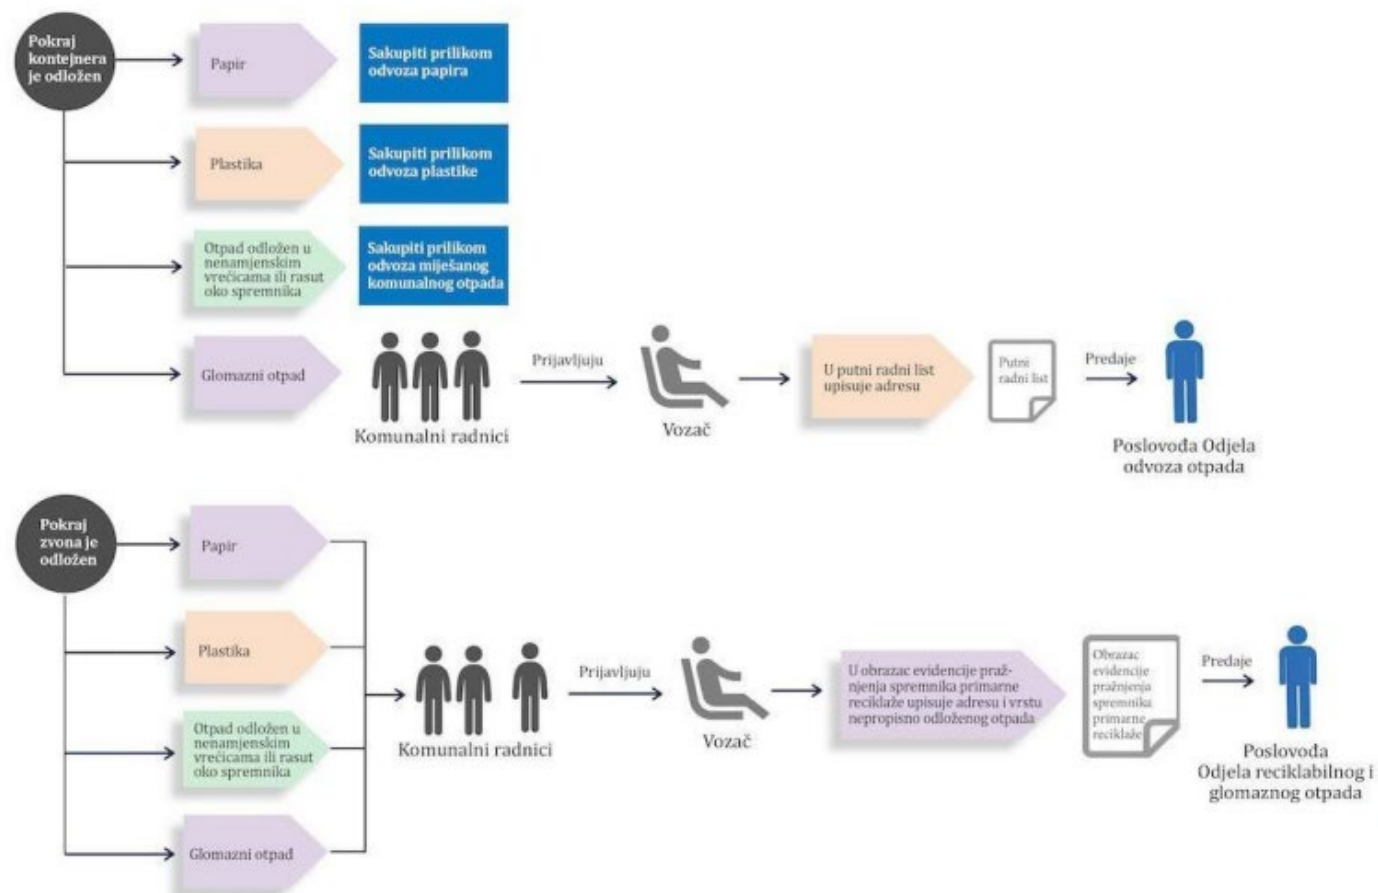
Pokraj kontejnera je odložen

Papir

Sakupiti prilikom odvoza papira

Plastika

Sakupiti prilikom odvoza plastike

Otpad odložen u nenamjenskim vrećicama ili rasut oko spremnika

Sakupiti prilikom odvoza miješanog komunalnog otpada

Glomazni otpad

Komunalni radnici

Prijavljuju

Vozač

U putni radni list upisuje adresu

Putni radni list

Predaje

Poslovođa Odjela odvoza otpada

Pokraj zvona je odložen

Papir

Plastika

Otpad odložen u nenamjenskim vrećicama ili rasut oko spremnika

Glomazni otpad

Komunalni radnici

Prijavljuju

Vozač

U obrazac evidencije pražnjenja spremnika primarne reciklaže upisuje adresu i vrstu nepropisno odloženog otpada

Obrazac evidencije pražnjenja spremnika primarne reciklaže

Predaje

Poslovođa Odjela reciklabilnog i glomaznog otpada